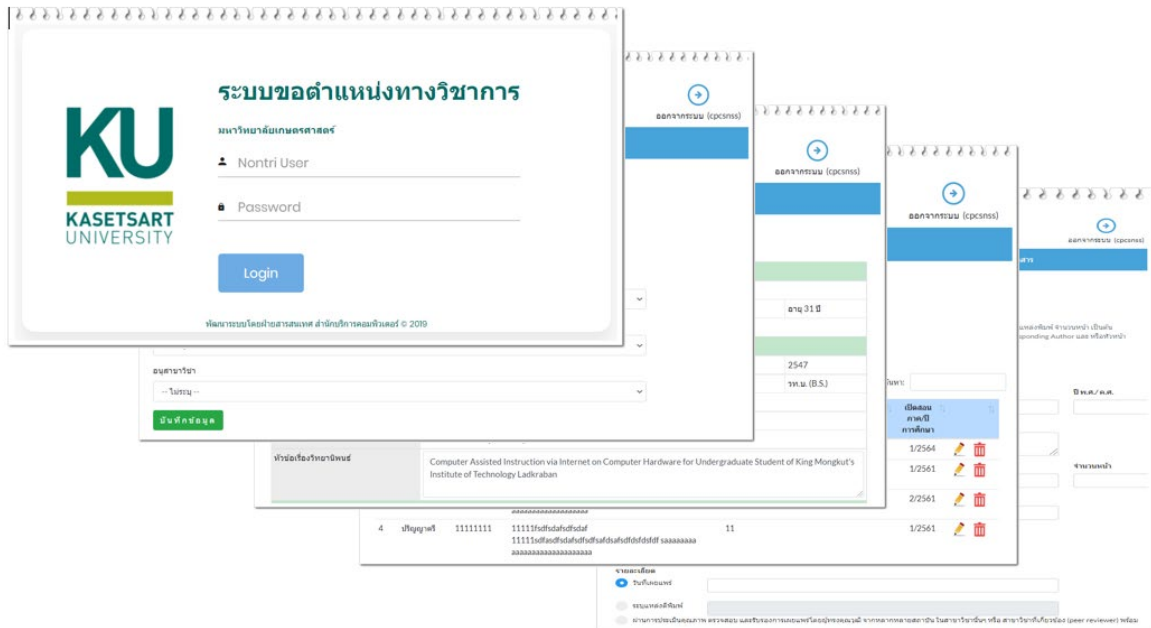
KU
KASETSART
UNIVERSITY

ระบบขอตำแหน่งทางวิชาการ
มหาวิทยาลัยเกษตรศาสตร์
Nontri User
Password
Login
พัฒนาระบบโดยฝ่ายสารสนเทศ สำนักบริการคอมพิวเตอร์ © 2019

ออกจากระบบ (cpcsnss)
อนุสาขาวิชา
-- ไม่ระบุ --
บันทึกข้อมูล

ออกจากระบบ (cpcsnss)
อายุ 31 ปี
2547
วท.บ. (B.S.)
หัวข้อเรื่องวิทยานิพนธ์
Computer Assisted Instruction via Internet on Computer Hardware for Undergraduate Student of King Mongkut's Institute of Technology Ladkraban

ออกจากระบบ (cpcsnss)
เปิดสอน ภาค/ปี การศึกษา
1/2564
1/2561
2/2561
4 ปริญญาตรี 11111111 11111fsdfsdafsdfsdaf 11111sdfasdfsdafsdfsdfsafdsafsdfdsfdsfdf saaaaaaaa aaaaaaaaaaaaaaaaaaaa 11 1/2561

ออกจากระบบ (cpcsnss)
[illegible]สาร
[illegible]แหล่งพิมพ์ จำนวนหน้า เป็นต้น
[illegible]sponding Author และ หรือหัวหน้า
ปี พ.ศ./ค.ศ.
จำนวนหน้า
รายละเอียด
วันที่เผยแพร่
ระบบแหล่งตีพิมพ์
ผ่านการประเมินคุณภาพ ตรวจสอบ และรับรองการเผยแพร่โดยผู้ทรงคุณวุฒิ จากหลากหลายสถาบัน ในสาขาวิชานั้นๆ หรือ สาขาวิชาที่เกี่ยวข้อง (peer reviewer) พร้อม